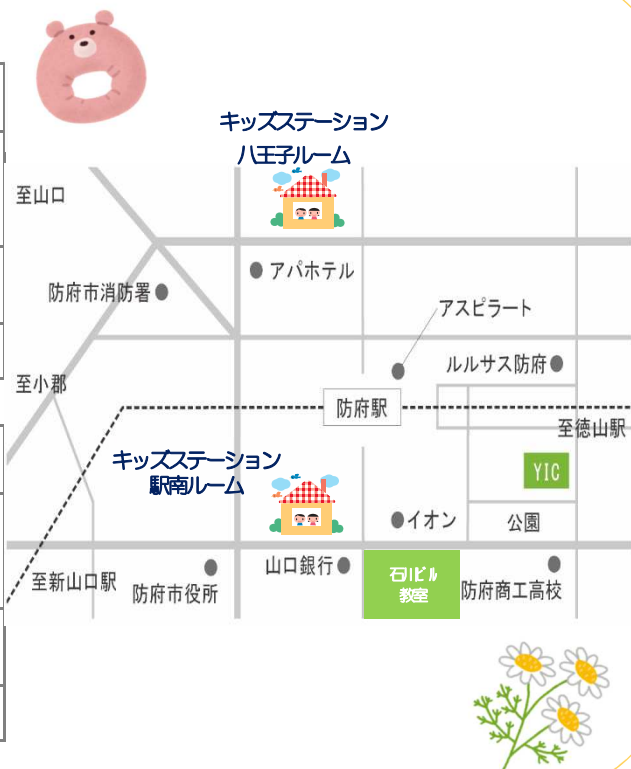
キッズステーション
八王子ルーム

至山口

アパホテル

防府市消防署

アスピラート

ルルサス防府

至小郡

防府駅

至徳山駅

キッズステーション
駅南ルーム

YIC

イオン

公園

至新山口駅

防府市役所

山口銀行

石ハビル
教室

防府商工高校